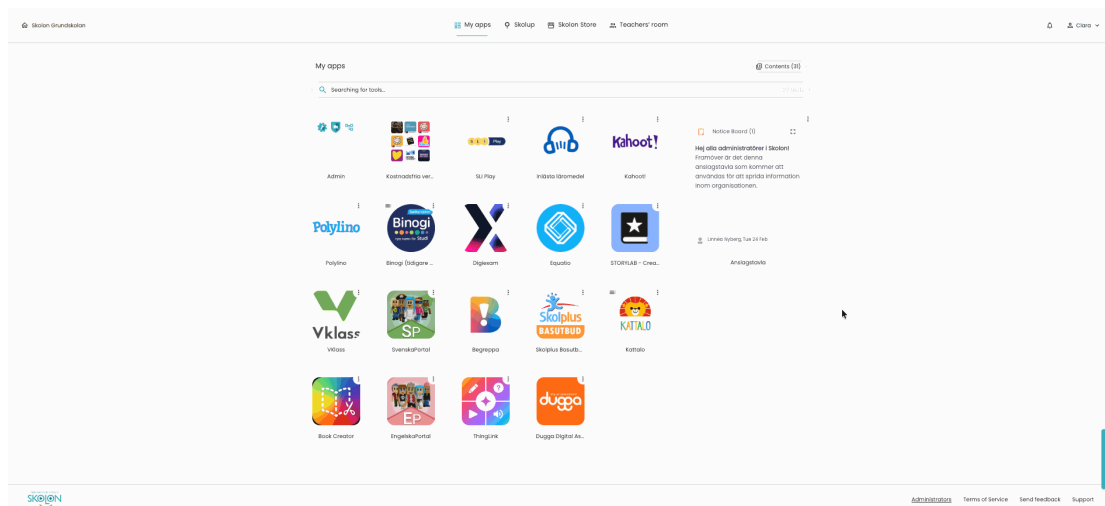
Skolon Grundskolan

My apps Skolup Skolon Store Teachers' room

Ciara

My apps

Contents (31)

Searching for tools...

Admin

Kostnadsfria ver...

SLI Play

Inlästa läromedel

Kahoot!

Kahoot!

Notice Board (1)

Hej alla administratörer i Skolon!
Framöver är det denna anslagstavla som kommer att användas för att sprida information inom organisationen.

Linnea Nyberg, Tue 24 Feb

Anslagstavla

Polylino

Polylino

Binogi

Binogi (tidigare ...

Digiexam

Equatio

STORYLAB - Crea...

Vklass

Vklass

SP

SvenskaPortal

Begreppa

Skolplus BASUTBUD

Skolplus Basutb...

KATTALO

Kattalo

Book Creator

EP

EngelskaPortal

ThingLink

dugga

Dugga Digital As...

SKOLON

Administrators Terms of Service Send feedback Support